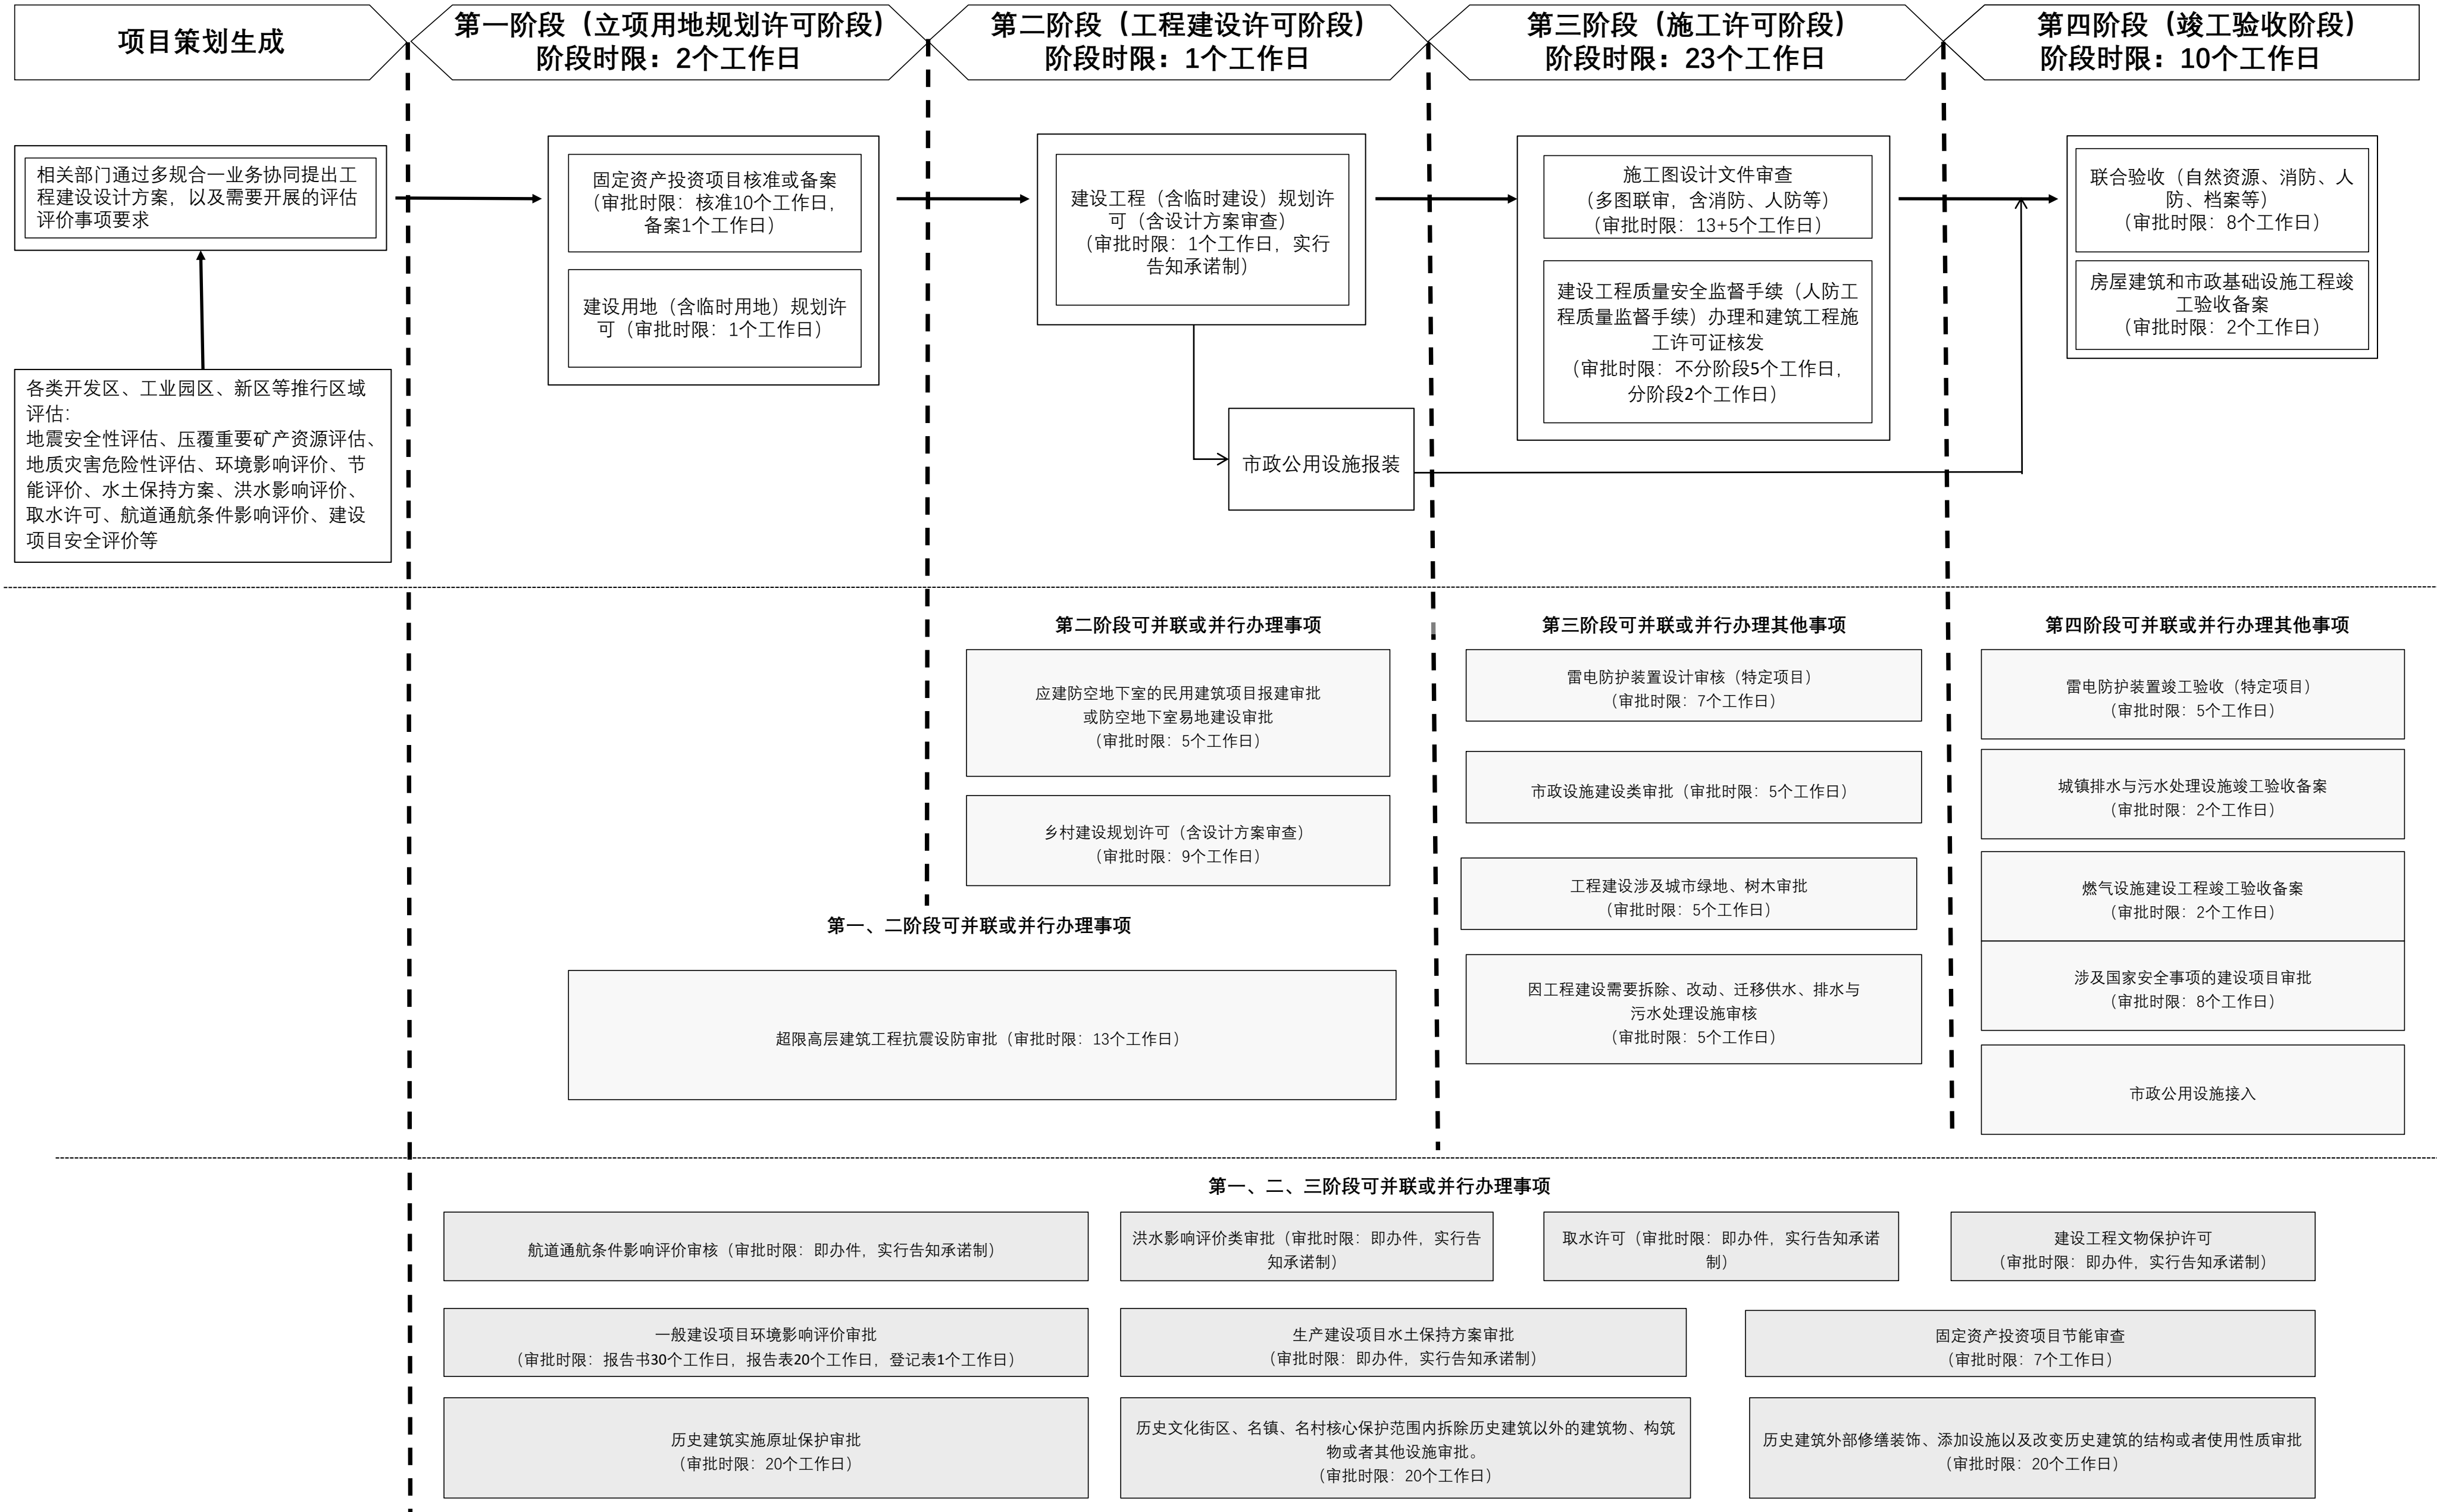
项目策划生成

第一阶段（立项用地规划许可阶段）
阶段时限：2个工作日

第二阶段（工程建设许可阶段）
阶段时限：1个工作日

第三阶段（施工许可阶段）
阶段时限：23个工作日

第四阶段（竣工验收阶段）
阶段时限：10个工作日

相关部门通过多规合一业务协同提出工程建设设计方案，以及需要开展的评估评价事项要求

各类开发区、工业园区、新区等推行区域评估：
地震安全性评估、压覆重要矿产资源评估、地质灾害危险性评估、环境影响评价、节能评价、水土保持方案、洪水影响评价、取水许可、航道通航条件影响评价、建设项目安全评价等

固定资产投资项目核准或备案（审批时限：核准10个工作日，备案1个工作日）

建设用地（含临时用地）规划许可（审批时限：1个工作日）

建设工程（含临时建设）规划许可（含设计方案审查）（审批时限：1个工作日，实行告知承诺制）

市政公用设施报装

施工图设计文件审查（多图联审，含消防、人防等）（审批时限：13+5个工作日）

建设工程质量安全监督手续（人防工程质量监督手续）办理和建筑工程施工许可证核发（审批时限：不分阶段5个工作日，分阶段2个工作日）

联合验收（自然资源、消防、人防、档案等）（审批时限：8个工作日）

房屋建筑和市政基础设施施工程竣工验收备案（审批时限：2个工作日）

第二阶段可并联或并行办理事项

应建防空地下室的民用建筑项目报建审批或防空地下室易地建设审批（审批时限：5个工作日）

乡村建设规划许可（含设计方案审查）（审批时限：9个工作日）

第一、二阶段可并联或并行办理事项

超限高层建筑工程抗震设防审批（审批时限：13个工作日）

第三阶段可并联或并行办理其他事项

雷电防护装置设计审核（特定项目）（审批时限：7个工作日）

市政设施建设类审批（审批时限：5个工作日）

工程建设涉及城市绿地、树木审批（审批时限：5个工作日）

因工程建设需要拆除、改动、迁移供水、排水与污水处理设施审核（审批时限：5个工作日）

第四阶段可并联或并行办理其他事项

雷电防护装置竣工验收（特定项目）（审批时限：5个工作日）

城镇排水与污水处理设施竣工验收备案（审批时限：2个工作日）

燃气设施建设工程竣工验收备案（审批时限：2个工作日）

涉及国家安全事项的建设项目审批（审批时限：8个工作日）

市政公用设施接入

第一、二、三阶段可并联或并行办理事项

航道通航条件影响评价审核（审批时限：即办件，实行告知承诺制）

洪水影响评价类审批（审批时限：即办件，实行告知承诺制）

取水许可（审批时限：即办件，实行告知承诺制）

建设工程文物保护许可（审批时限：即办件，实行告知承诺制）

一般建设项目环境影响评价审批（审批时限：报告书30个工作日，报告表20个工作日，登记表1个工作日）

生产建设项目水土保持方案审批（审批时限：即办件，实行告知承诺制）

固定资产投资项目节能审查（审批时限：7个工作日）

历史建筑实施原址保护审批（审批时限：20个工作日）

历史文化街区、名镇、名村核心保护范围内拆除历史建筑以外的建筑物、构筑物或者其他设施审批。（审批时限：20个工作日）

历史建筑外部修缮装饰、添加设施以及改变历史建筑的结构或者使用性质审批（审批时限：20个工作日）